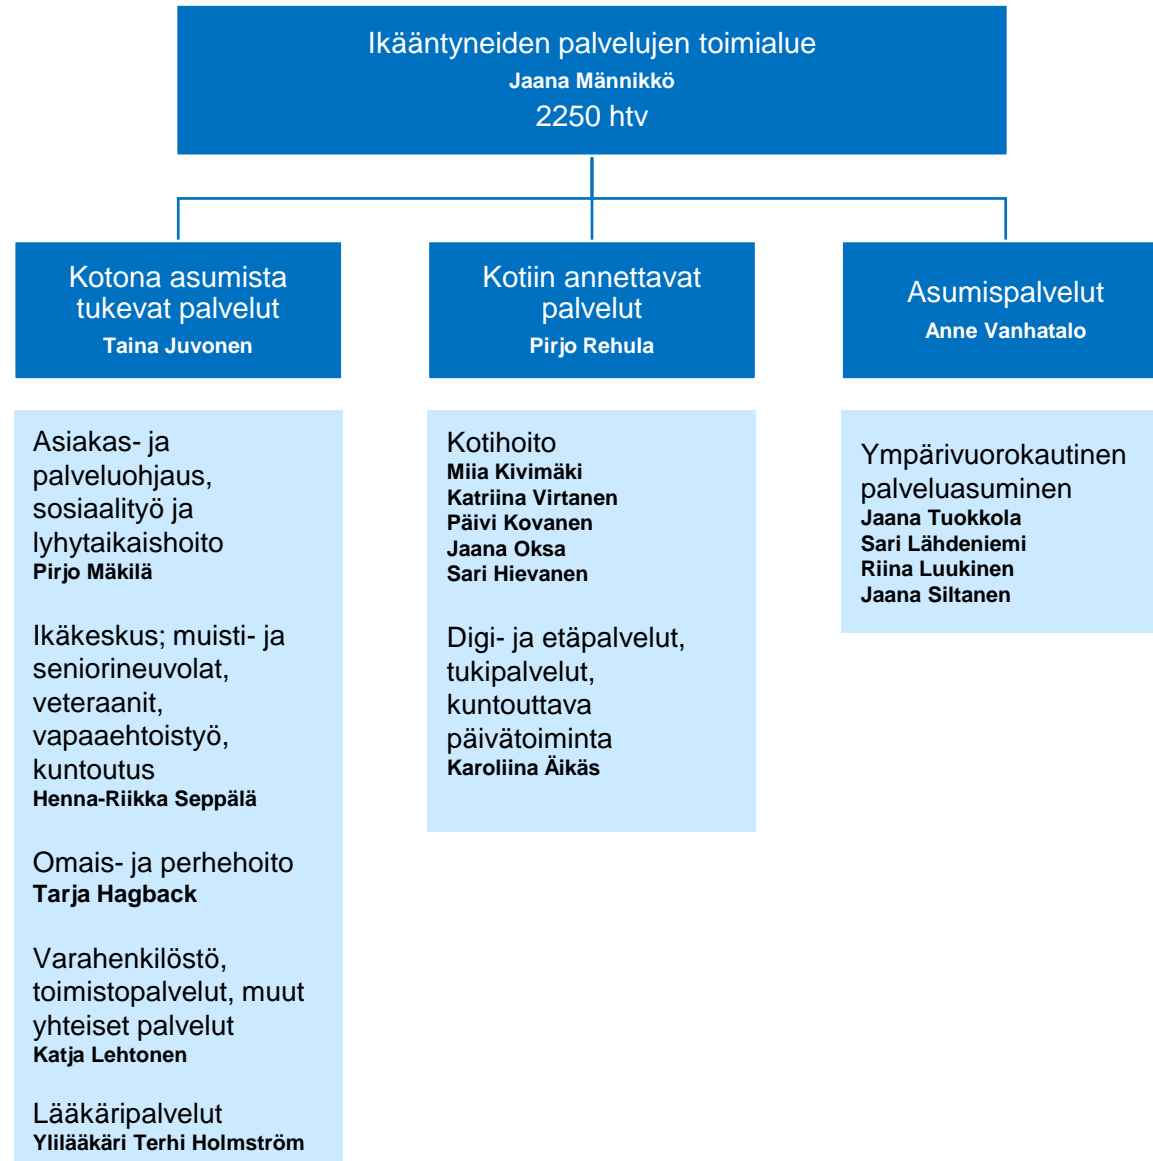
Ikääntyneiden palvelujen toimialue
Jaana Männikkö
2250 htv

Kotona asumista tukevat palvelut
Taina Juvonen

Kotiin annettavat palvelut
Pirjo Rehula

Asumispalvelut
Anne Vanhatalo

Asiakas- ja palveluohjaus, sosiaalityö ja lyhytaikaishoito
Pirjo Mäkilä

Ikäkeskus; muisti- ja seniorineuvolat, veteraanit, vapaaehtoistyö, kuntoutus
Henna-Riikka Seppälä

Omais- ja perhehoito
Tarja Hagback

Varahenkilöstö, toimistopalvelut, muut yhteiset palvelut
Katja Lehtonen

Lääkäripalvelut
Ylilääkäri Terhi Holmström

Kotihoito
Miia Kivimäki
Katriina Virtanen
Päivi Kovanen
Jaana Oksa
Sari Hievanen

Digi- ja etäpalvelut, tukipalvelut, kuntouttava päivätoiminta
Karoliina Äikäs

Ympärivuorokautinen palveluasuminen
Jaana Tuokkola
Sari Lähdeniemi
Riina Luukinen
Jaana Siltanen